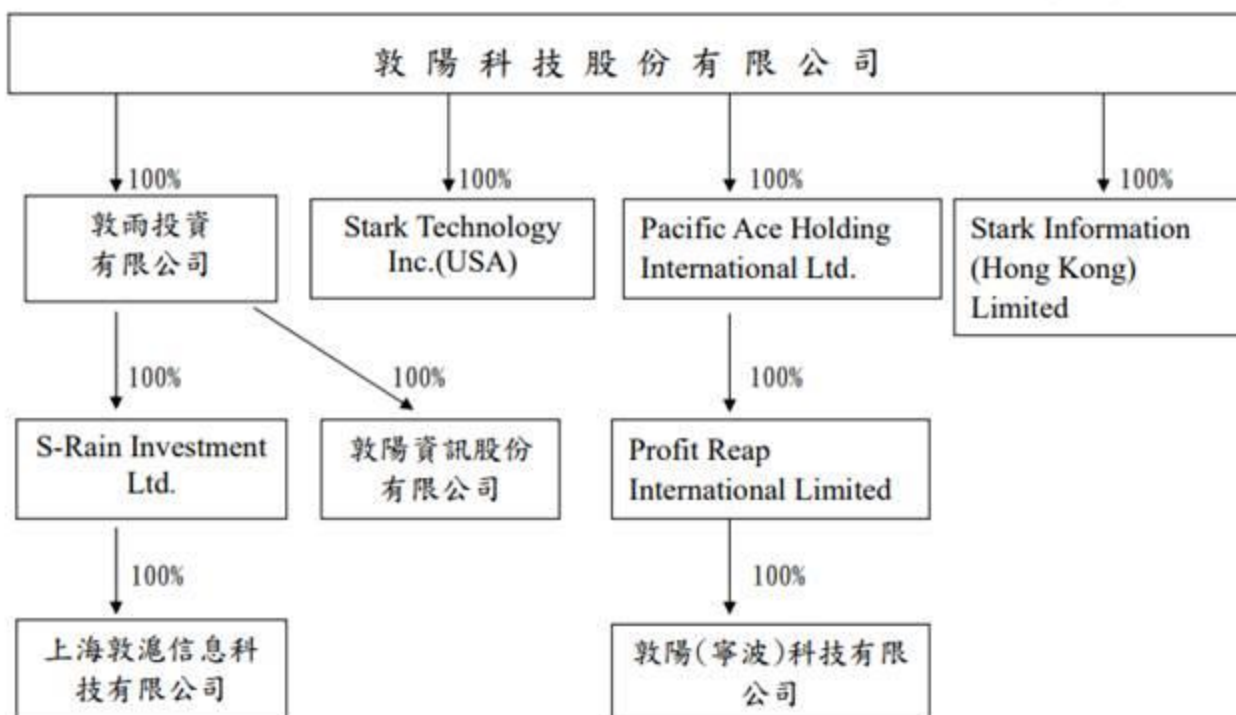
敦陽科技股份有限公司

100%

敦雨投資有限公司

100%

Stark Technology Inc.(USA)

100%

Pacific Ace Holding International Ltd.

100%

Stark Information (Hong Kong) Limited

100%

S-Rain Investment Ltd.

100%

敦陽資訊股份有限公司

100%

Profit Reap International Limited

100%

上海敦滬信息科技有限公司

100%

敦陽(寧波)科技有限公司